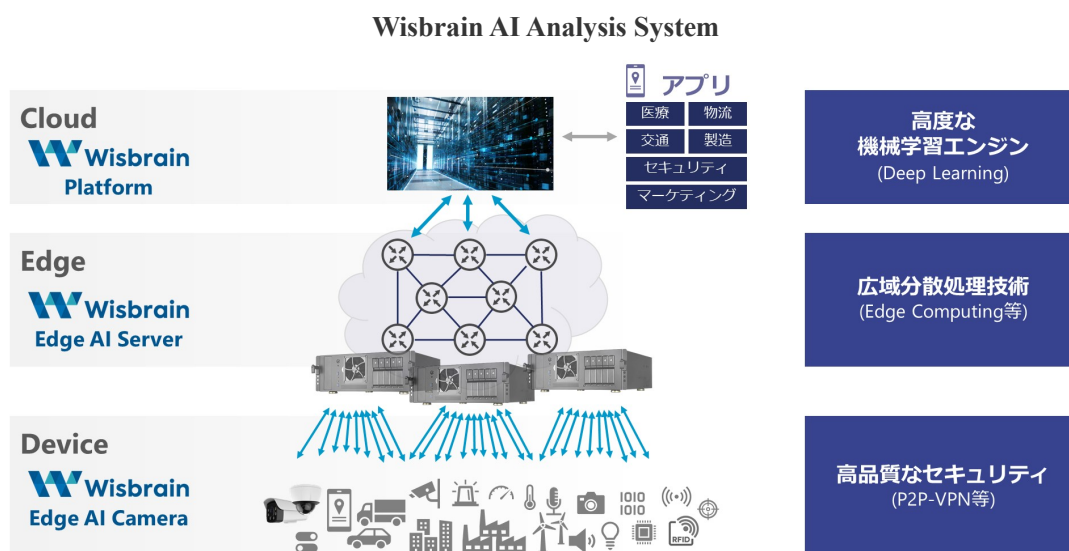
Wisbrain AI Analysis System

Cloud
Wisbrain
Platform

アプリ
医療
物流
交通
製造
セキュリティ
マーケティング

高度な
機械学習エンジン
(Deep Learning)

Edge
Wisbrain
Edge AI Server

広域分散処理技術
(Edge Computing等)

Device
Wisbrain
Edge AI Camera

1010
1010

RFID

高品質なセキュリティ
(P2P-VPN等)